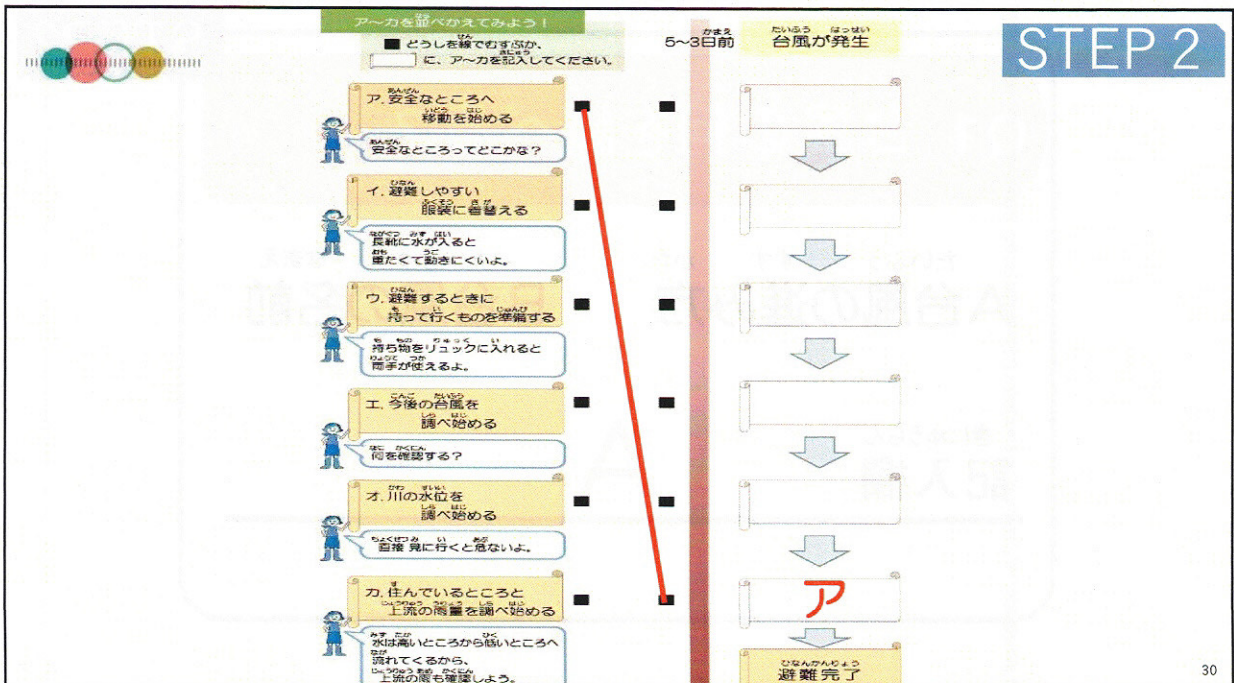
ア～カを並べかえてみよう！

■ どうしを線でむすぶか、
□ に、ア～カを記入してください。

5～3日前　台風が発生

STEP 2

ア. 安全なところへ
移動を始める

安全なところってどこかな？

イ. 避難しやすい
服装に着替える

長靴に水が入ると
重たくて動きにくいよ。

ウ. 避難するときに
持って行くものを準備する

持ち物をリュックに入れると
両手が使えるよ。

エ. 今後の台風を
調べ始める

何を確認する？

オ. 川の水位を
調べ始める

直接 見に行くと危ないよ。

カ. 住んでいるところと
上流の雨量を調べ始める

水は高いところから低いところへ
流れてくるから、
上流の雨も確認しよう。

ア

避難完了

30